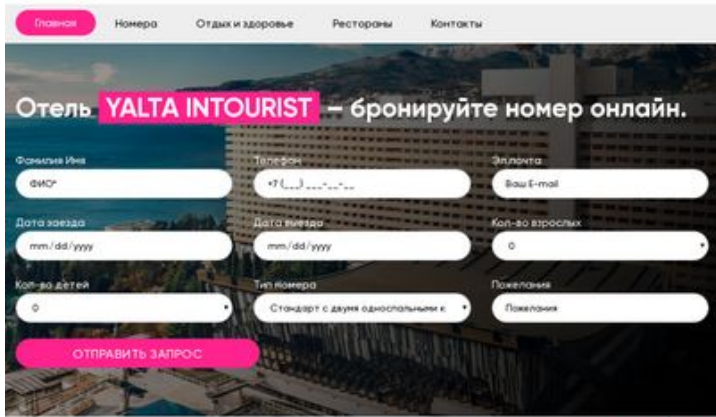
Главная Номера Отдых и здоровье Рестораны Контакты

Отель YALTA INTOURIST – бронируйте номер онлайн.

Фамилия Имя
ФИО*

Телефон
+7 (___) ___-__-__

Эл.почта
Ваш E-mail

Дата заезда
mm/dd/yyyy

Дата выезда
mm/dd/yyyy

Кол-во взрослых
0

Кол-во детей
0

Тип номера
Стандарт с двумя односпальными к

Пожелания
Пожелания

ОТПРАВИТЬ ЗАПРОС